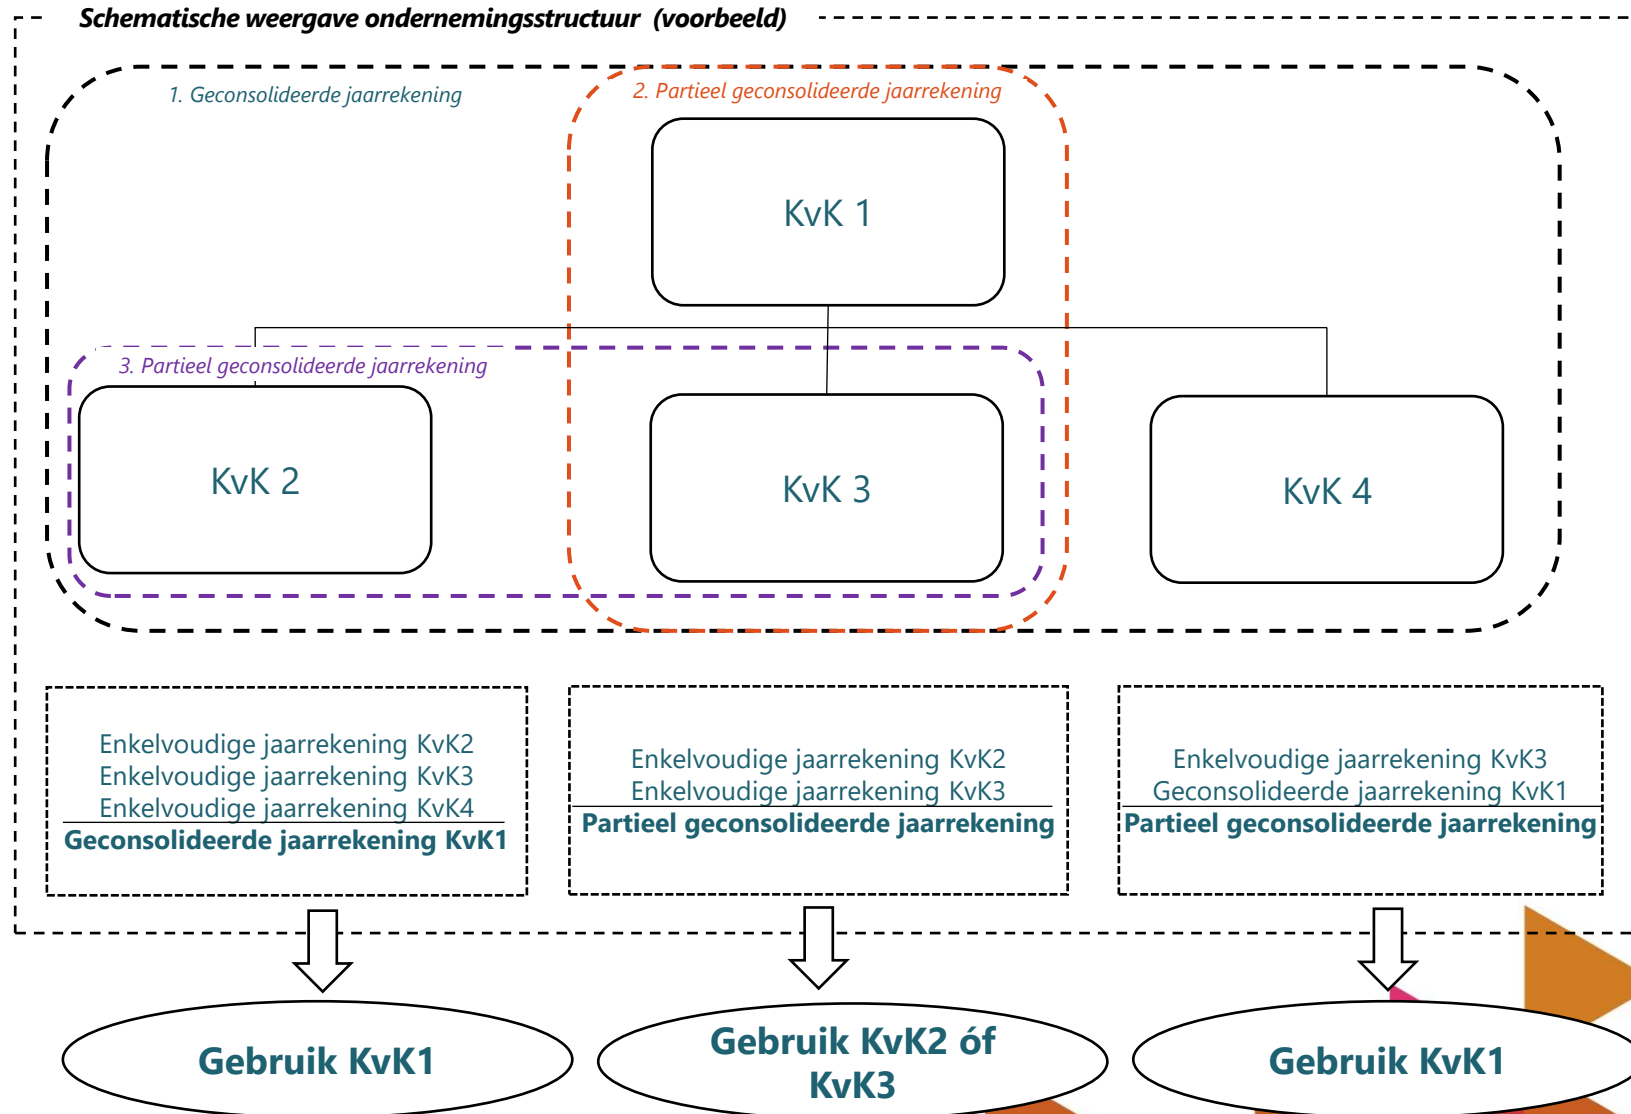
Schematische weergave ondernemingsstructuur (voorbeeld)

1. Geconsolideerde jaarrekening

2. Partieel geconsolideerde jaarrekening

KvK 1

3. Partieel geconsolideerde jaarrekening

KvK 2

KvK 3

KvK 4

Enkelvoudige jaarrekening KvK2
Enkelvoudige jaarrekening KvK3
Enkelvoudige jaarrekening KvK4
Geconsolideerde jaarrekening KvK1

Enkelvoudige jaarrekening KvK2
Enkelvoudige jaarrekening KvK3
Partieel geconsolideerde jaarrekening

Enkelvoudige jaarrekening KvK3
Geconsolideerde jaarrekening KvK1
Partieel geconsolideerde jaarrekening

Gebruik KvK1

Gebruik KvK2 óf KvK3

Gebruik KvK1